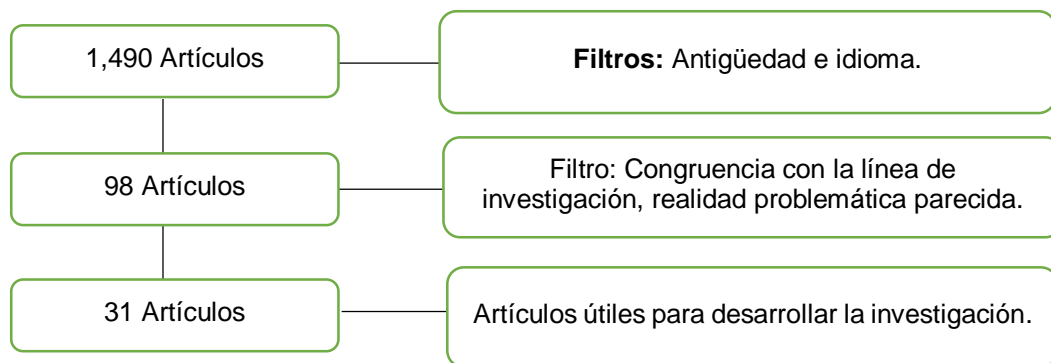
1,490 Artículos

Filtros: Antigüedad e idioma.

98 Artículos

Filtro: Congruencia con la línea de investigación, realidad problemática parecida.

31 Artículos

Artículos útiles para desarrollar la investigación.